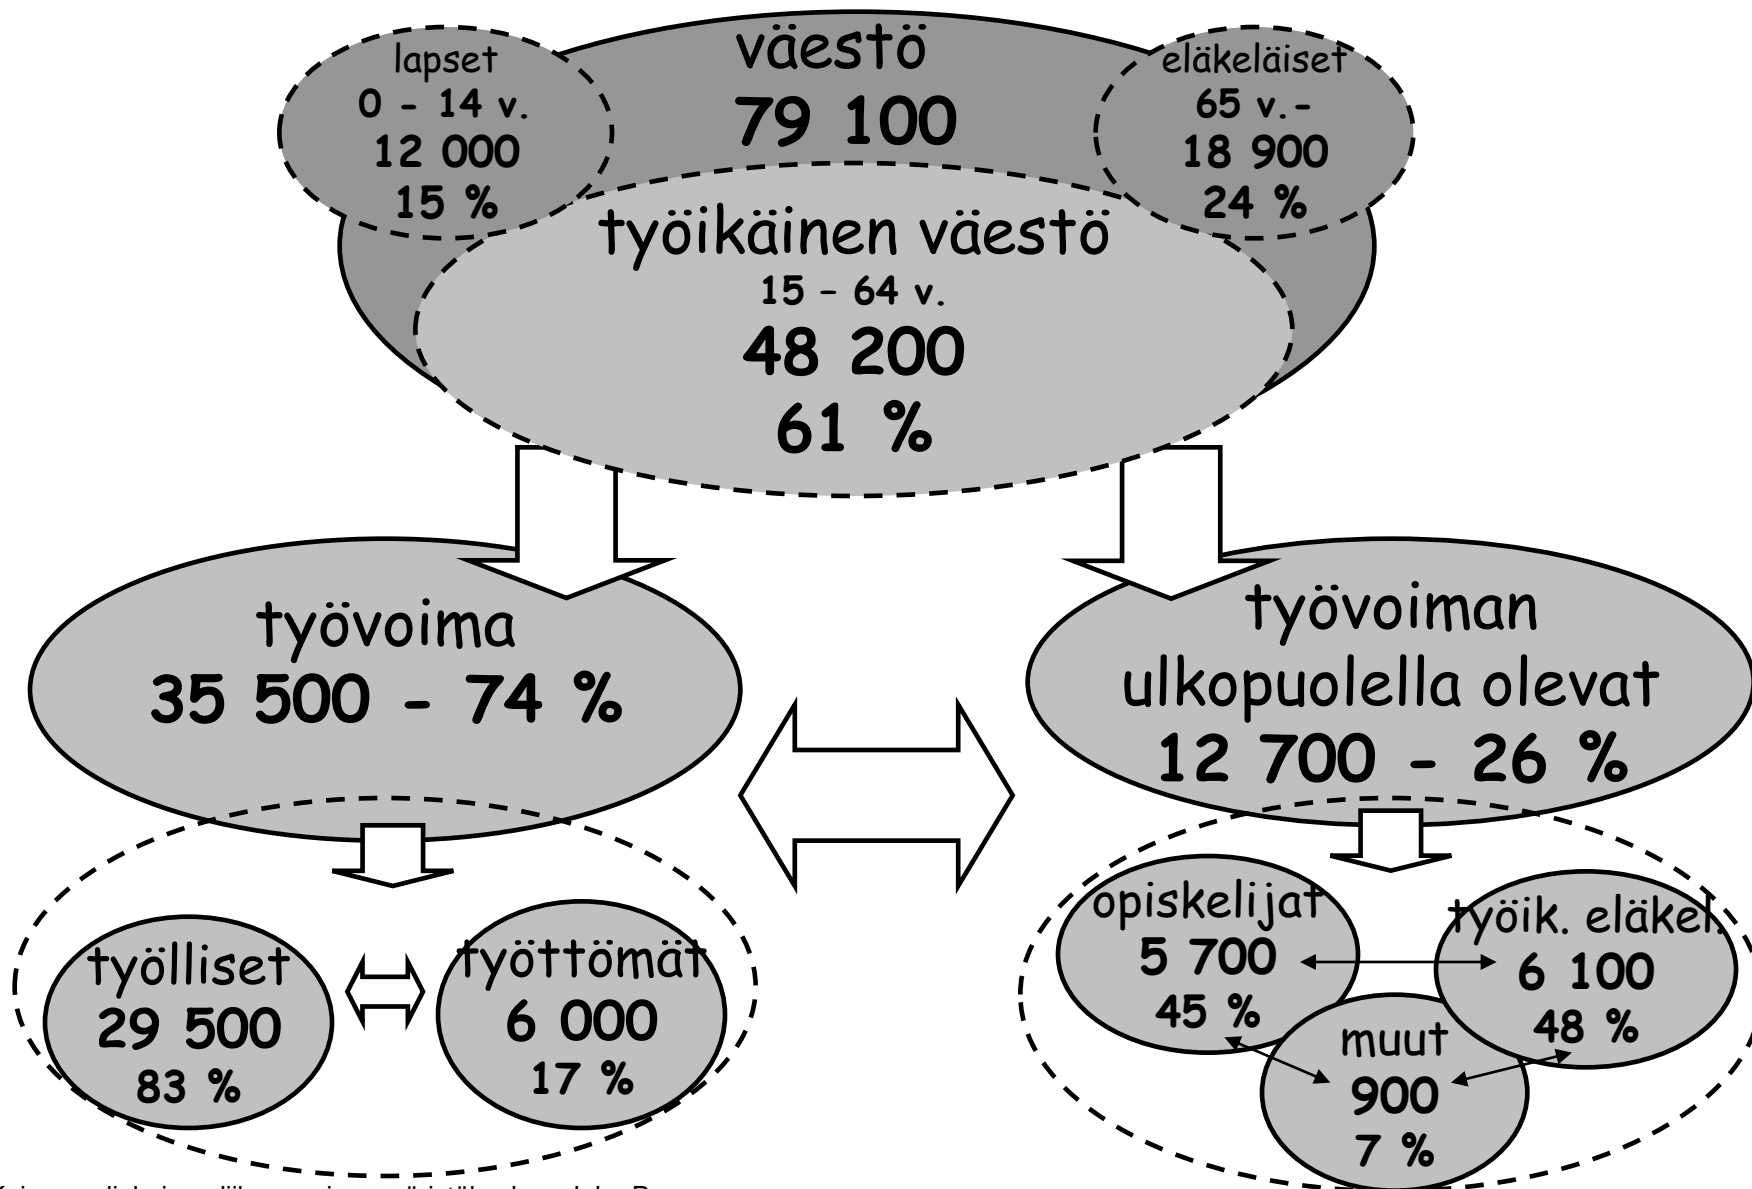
lapset
0 - 14 v.
12 000
15 %

väestö
79 100

eläkeläiset
65 v.-
18 900
24 %

työikäinen väestö
15 – 64 v.
48 200
61 %

työvoima
35 500 - 74 %

työvoiman ulkopuolella olevat
12 700 - 26 %

työlliset
29 500
83 %

työttömät
6 000
17 %

opiskelijat
5 700
45 %

työik. eläkel.
6 100
48 %

muut
900
7 %

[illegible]